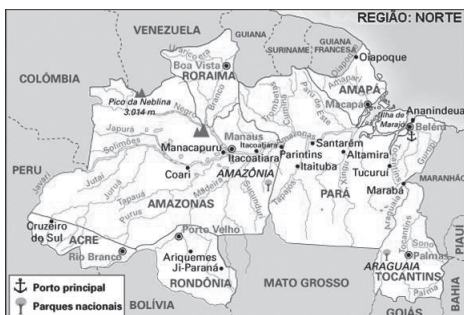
REGIÃO: NORTE

VENEZUELA
GUIANA
SURINAME
GUIANA FRANCESA
Oiapoque
COLÔMBIA
Boa Vista
RORAIMA
AMAPÁ
Macapá
Pico da Neblina
3.014 m
Ananindeua
Ilha de Marajó
Belém
Japurá
Solimões
Manaus
Manacapuru
Itacoatiara
Itacoatiara
Parintins
Santarém
Altamira
PERU
Coari
AMAZÔNIA
Itaituba
Tucuruí
MARANHÃO
AMAZONAS
PARÁ
Marabá
Cruzeiro do Sul
ACRE
Porto Velho
Rio Branco
Ariquemes
Ji-Paraná
RONDÔNIA
Palmas
ARAGUAIA
TOCANTINS
PIAUÍ
MATO GROSSO
BAHIA
GOIÁS
BOLÍVIA

Porto principal
Parques nacionais